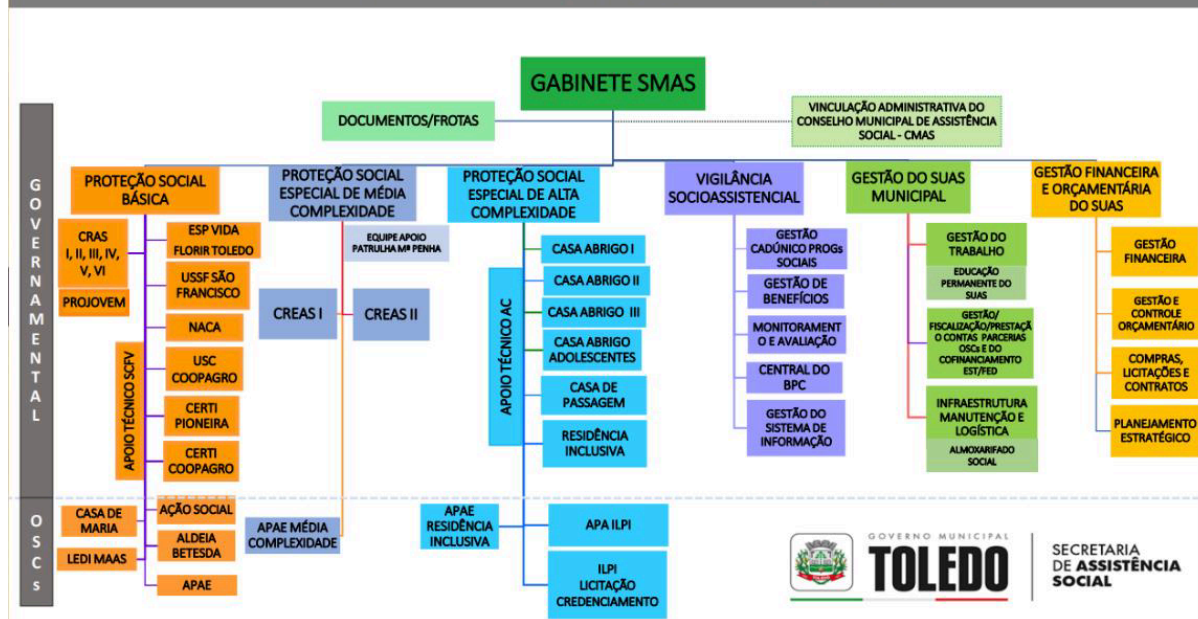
GABINETE SMAS

DOCUMENTOS/FROTAS

VINCULAÇÃO ADMINISTRATIVA DO CONSELHO MUNICIPAL DE ASSISTÊNCIA SOCIAL - CMAS

GOVERNAMENTAL

PROTEÇÃO SOCIAL BÁSICA

CRAS I, II, III, IV, V, VI

PROJOVEM

ESP VIDA FLORIR TOLEDO

USSF SÃO FRANCISCO

NACA

APOIO TÉCNICO SCFV

USC COOPAGRO

CERTI PIONEIRA

CERTI COOPAGRO

PROTEÇÃO SOCIAL ESPECIAL DE MÉDIA COMPLEXIDADE

EQUIPE APOIO PATRULHA Mª PENHA

CREAS I

CREAS II

PROTEÇÃO SOCIAL ESPECIAL DE ALTA COMPLEXIDADE

APOIO TÉCNICO AC

CASA ABRIGO I

CASA ABRIGO II

CASA ABRIGO III

CASA ABRIGO ADOLESCENTES

CASA DE PASSAGEM

RESIDÊNCIA INCLUSIVA

VIGILÂNCIA SOCIOASSISTENCIAL

GESTÃO CADÚNICO PROGs SOCIAIS

GESTÃO DE BENEFÍCIOS

MONITORAMENTO E AVALIAÇÃO

CENTRAL DO BPC

GESTÃO DO SISTEMA DE INFORMAÇÃO

GESTÃO DO SUAS MUNICIPAL

GESTÃO DO TRABALHO

EDUCAÇÃO PERMANENTE DO SUAS

GESTÃO/ FISCALIZAÇÃO/PRESTAÇÃO CONTAS PARCERIAS OSCs E DO COFINANCIAMENTO EST/FED

INFRAESTRUTURA MANUTENÇÃO E LOGÍSTICA

ALMOXARIFADO SOCIAL

GESTÃO FINANCEIRA E ORÇAMENTÁRIA DO SUAS

GESTÃO FINANCEIRA

GESTÃO E CONTROLE ORÇAMENTÁRIO

COMPRAS, LICITAÇÕES E CONTRATOS

PLANEJAMENTO ESTRATÉGICO

OSCs

CASA DE MARIA

LEDI MAAS

AÇÃO SOCIAL

ALDEIA BETESDA

APAE

APAE MÉDIA COMPLEXIDADE

APAE RESIDÊNCIA INCLUSIVA

APA ILPI

ILPI LICITAÇÃO CREDENCIAMENTO

GOVERNO MUNICIPAL
TOLEDO

SECRETARIA DE ASSISTÊNCIA SOCIAL